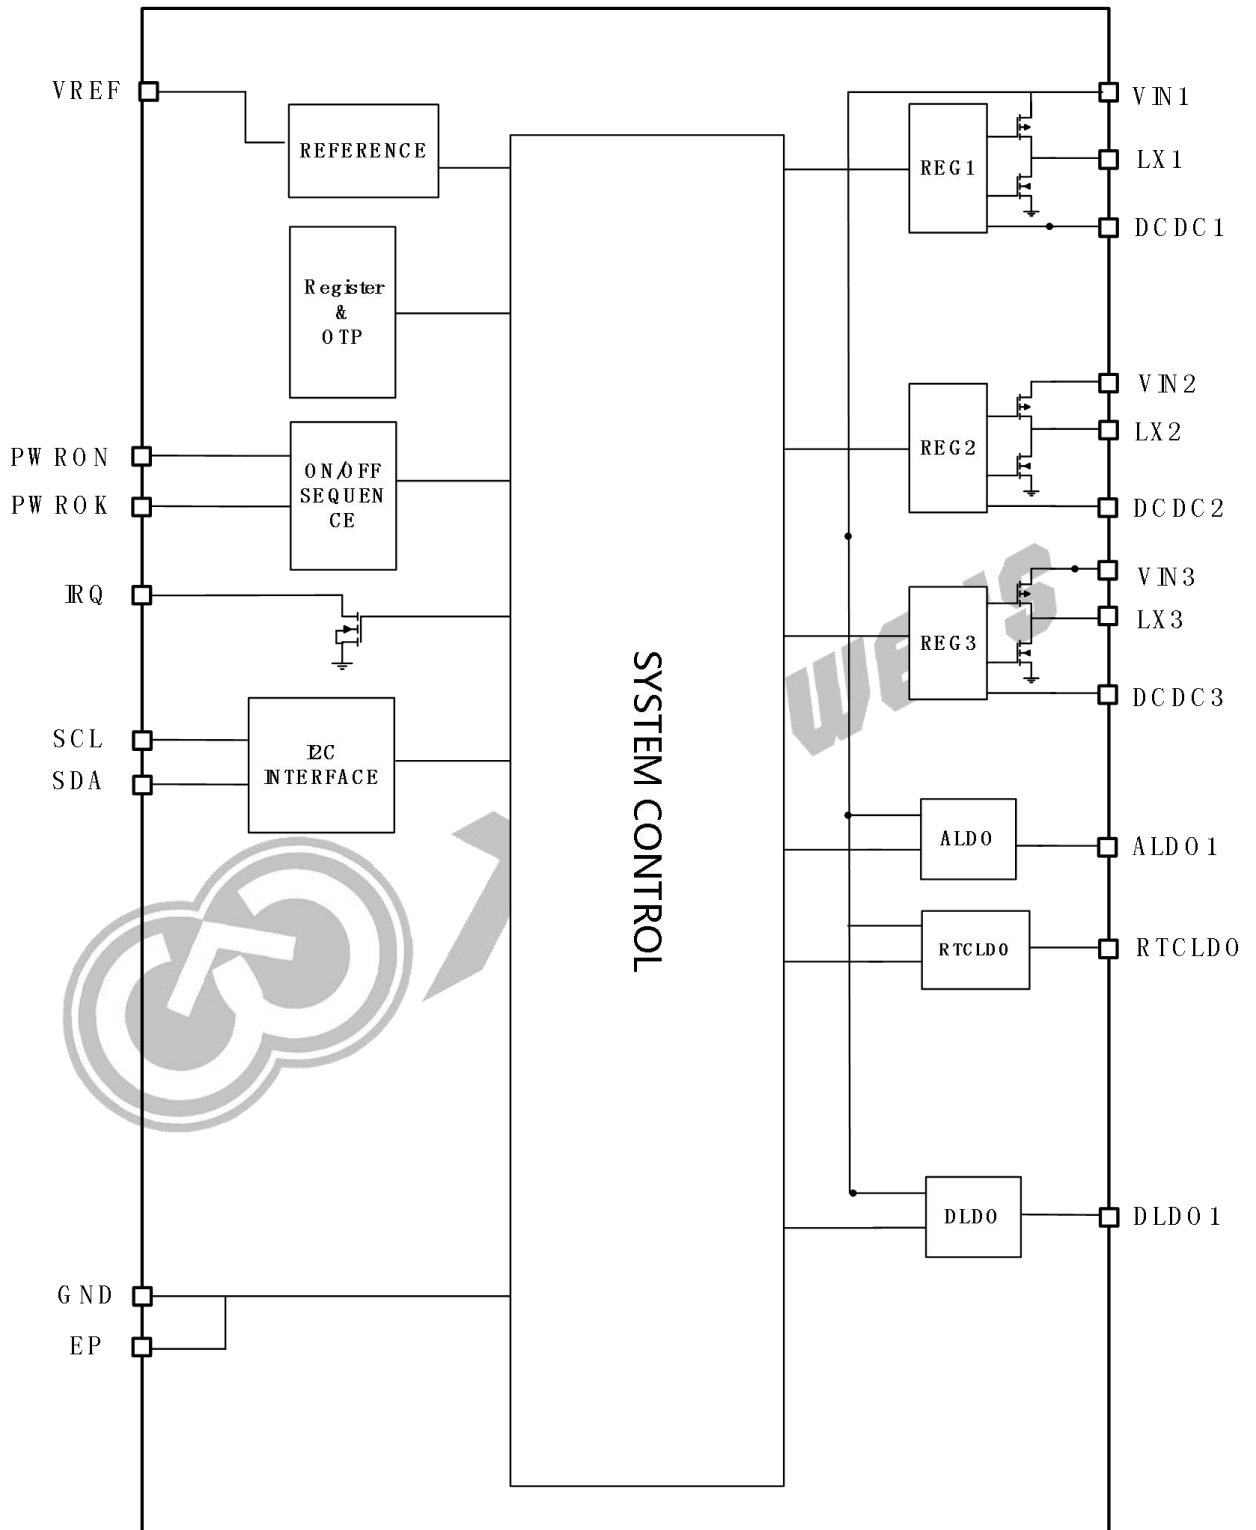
VREF
REFERENCE
Register
&
OTP
PWRON
PWROK
ON/OFF SEQUENCE
IRQ
SCL
SDA
I2C INTERFACE
GND
EP
SYSTEM CONTROL
VIN1
LX1
DCDC1
REG1
VIN2
LX2
DCDC2
REG2
VIN3
LX3
DCDC3
REG3
ALDO
ALDO1
RTCLDO
RTCLDO
DLDO
DLDO1